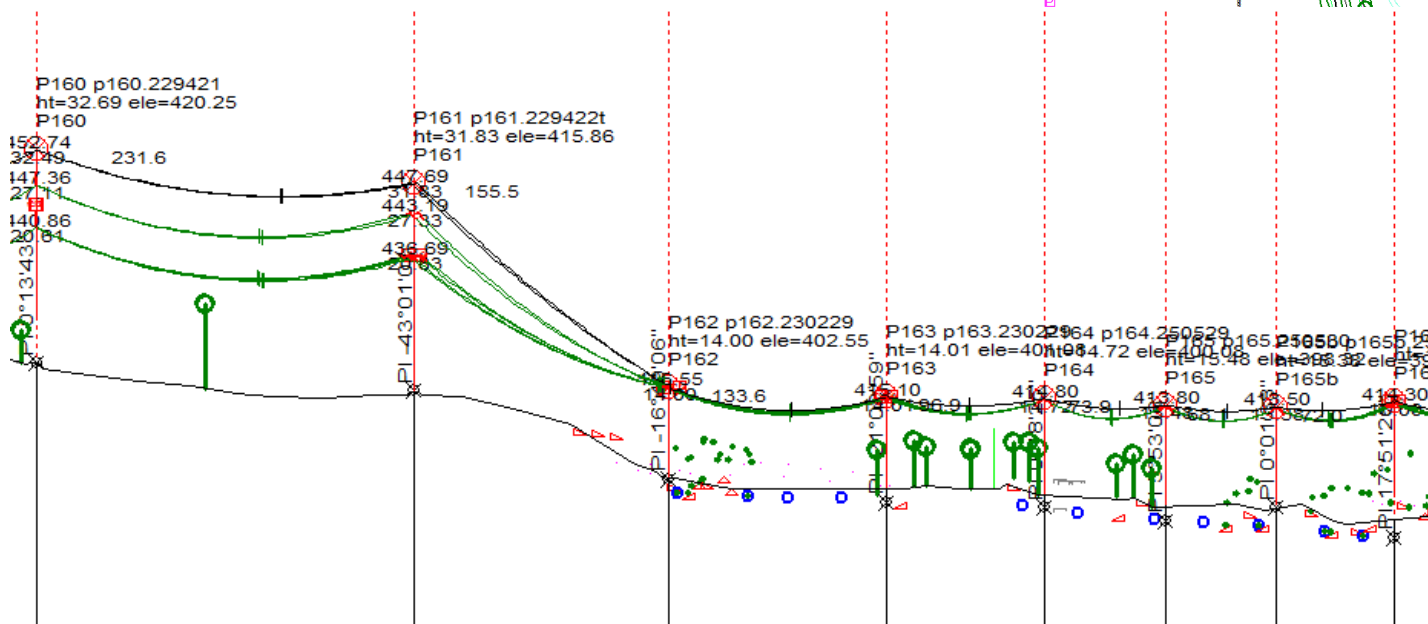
P160 p160.229421
ht=32.69 ele=420.25
P160
452.74
32.49 231.6
447.36
27.11
440.86
20.61
0°13'43"

P161 p161.229422t
ht=31.83 ele=415.86
P161
447.69
31.83 155.5
443.19
27.33
436.69
20.83
PI -43°01'0

P162 p162.230229
ht=14.00 ele=402.55
P162
416.55
14.00 133.6
PI -16°06"

P163 p163.230229
ht=14.01 ele=401.09
P163
415.10
14.01 96.9

P164 p164.250529
ht=14.72 ele=400.08
P164
414.80
273.9

P165 p165.250530
ht=15.48 ele=398.32
P165
413.80
15.48
53'0

P165b p165
ele=
P165b
413.50
PI 0°01'

PI 17°51'2
413.30
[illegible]